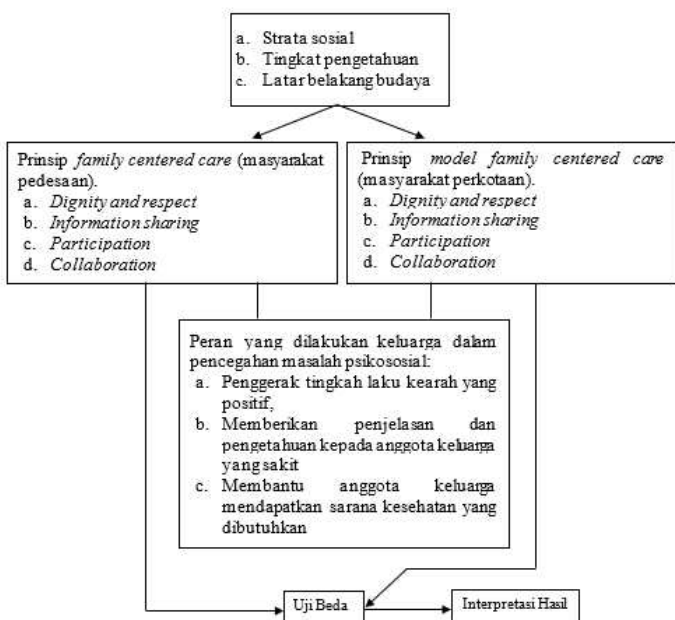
a. Strata sosial
b. Tingkat pengetahuan
c. Latar belakang budaya

Prinsip *family centered care* (masyarakat pedesaan).
a. *Dignity and respect*
b. *Information sharing*
c. *Participation*
d. *Collaboration*

Prinsip *model family centered care* (masyarakat perkotaan).
a. *Dignity and respect*
b. *Information sharing*
c. *Participation*
d. *Collaboration*

Peran yang dilakukan keluarga dalam pencegahan masalah psikosocial:
a. Penggerak tingkah laku kearah yang positif,
b. Memberikan penjelasan dan pengetahuan kepada anggota keluarga yang sakit
c. Membantu anggota keluarga mendapatkan sarana kesehatan yang dibutuhkan

Uji Beda

Interpretasi Hasil